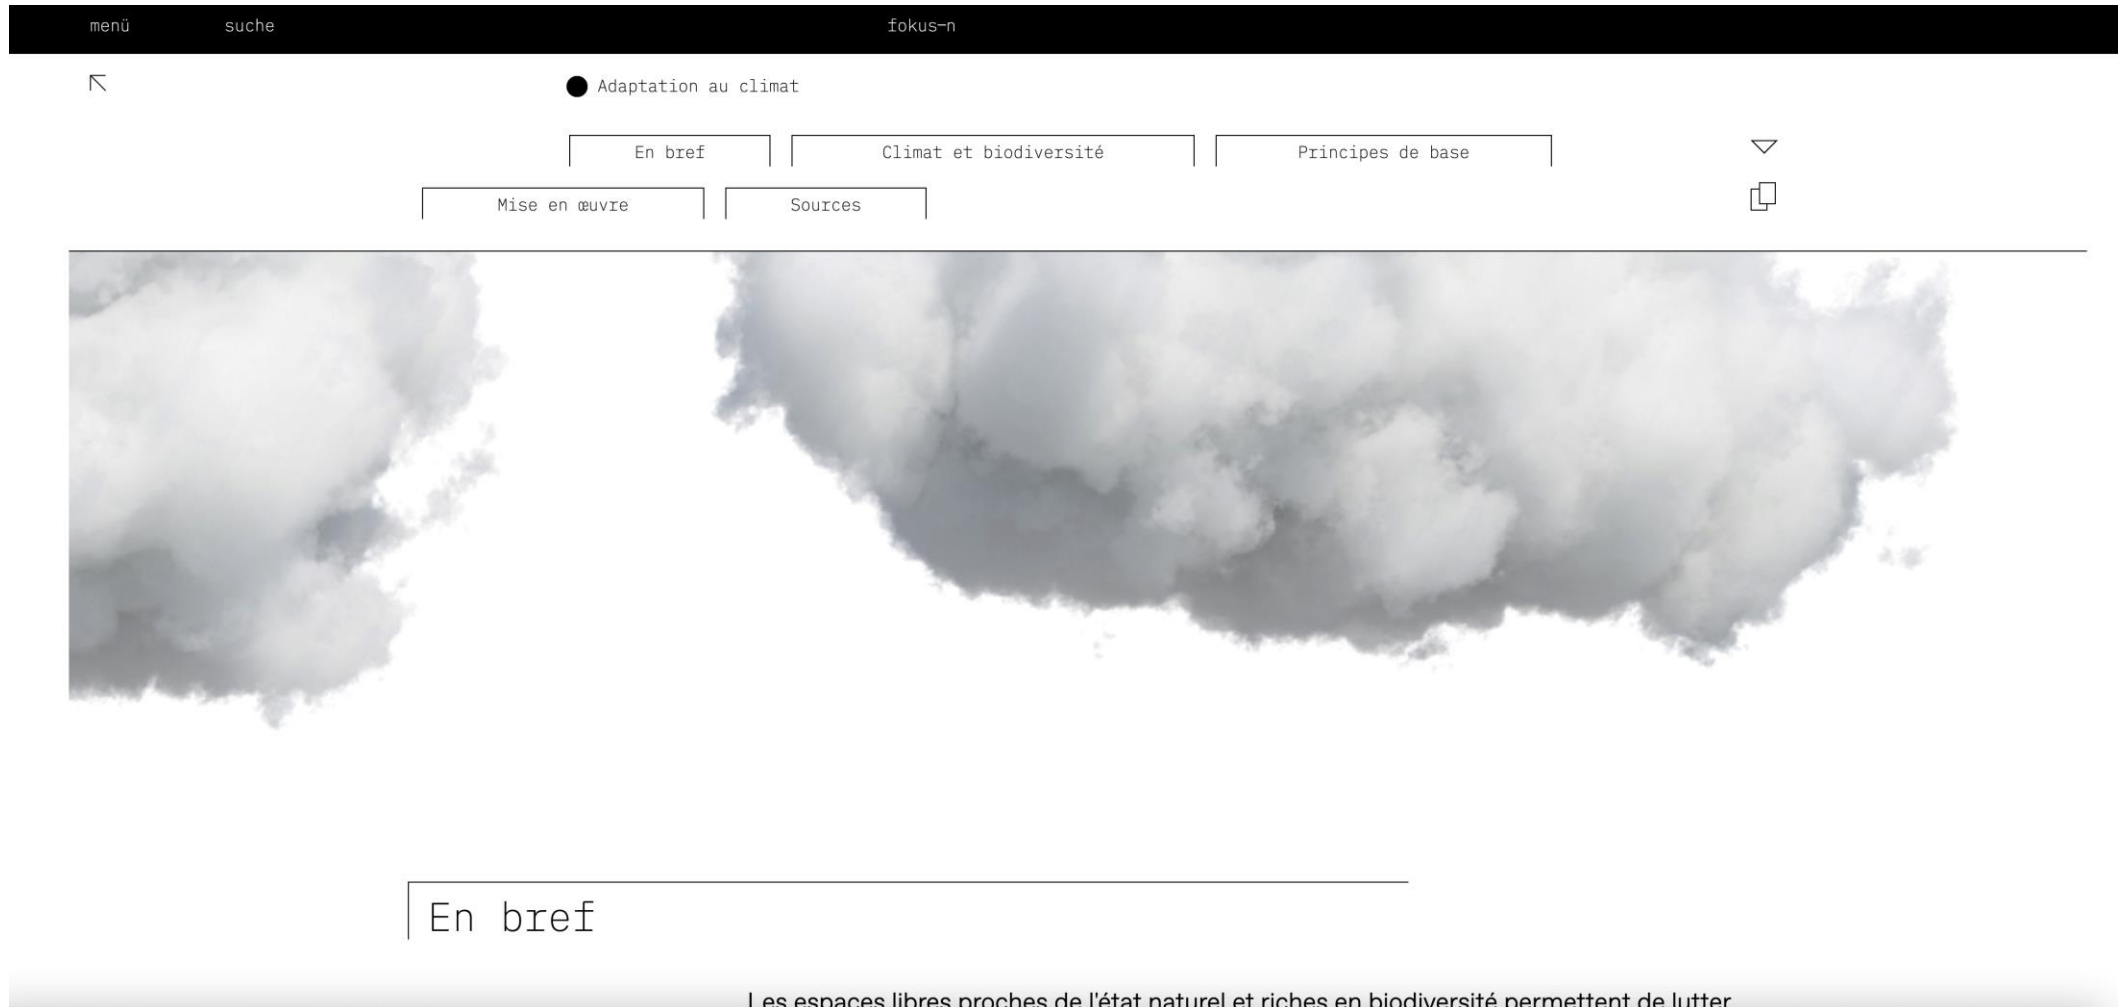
menü suche fokus-n

Adaptation au climat

En bref

Climat et biodiversité

Principes de base

Mise en œuvre

Sources

En bref

Les espaces libres proches de l'état naturel et riches en biodiversité permettent de lutter